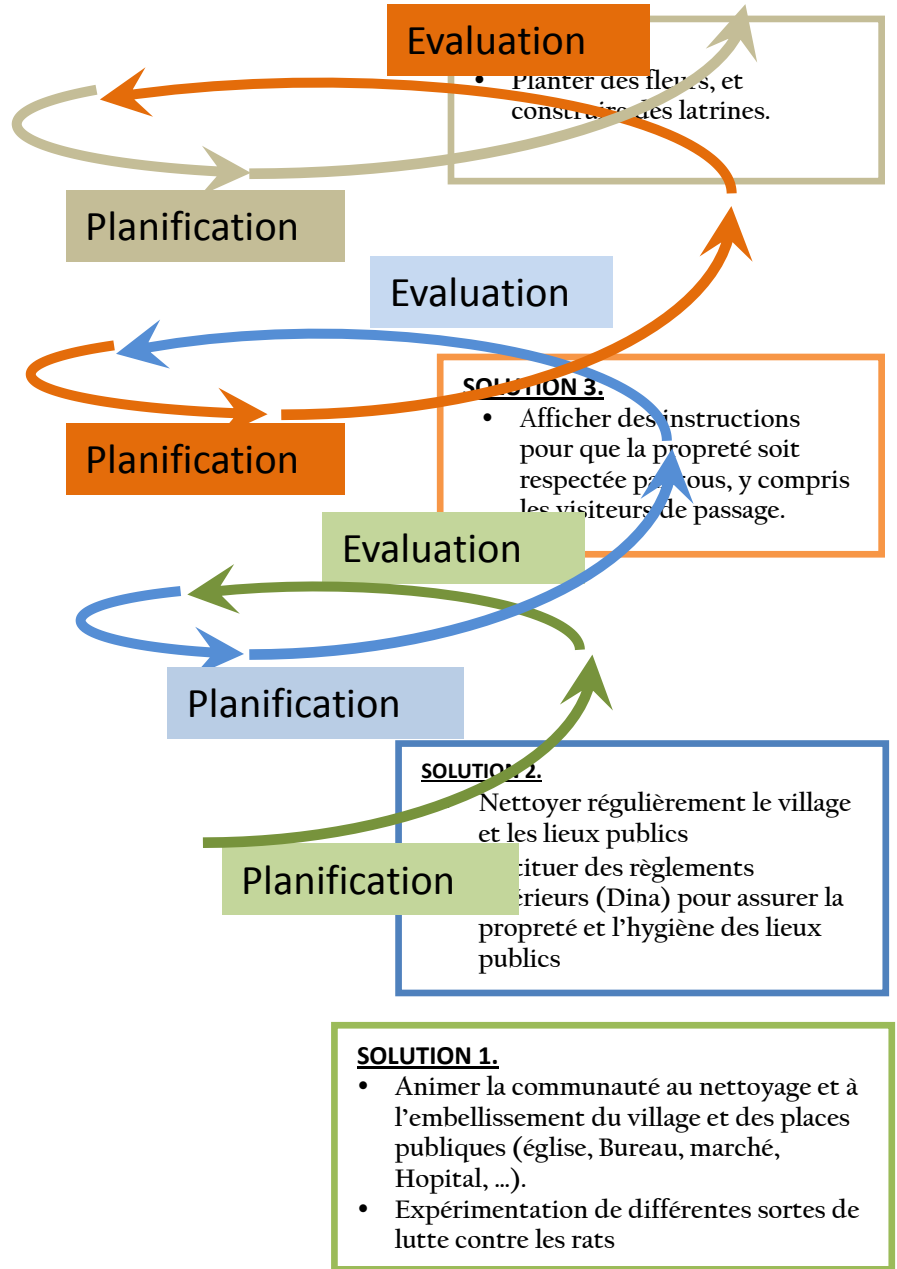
Evaluation

• Planter des fleurs, et construire des latrines.

Planification

Evaluation

SOLUTION 3.
• Afficher des instructions pour que la propreté soit respectée partous, y compris les visiteurs de passage.

Planification

Evaluation

Planification

SOLUTION 2.
Nettoyer régulièrement le village et les lieux publics
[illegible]tituer des règlements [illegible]érieurs (Dina) pour assurer la propreté et l'hygiène des lieux publics

Planification

SOLUTION 1.
• Animer la communauté au nettoyage et à l'embellissement du village et des places publiques (église, Bureau, marché, Hopital, …).
• Expérimentation de différentes sortes de lutte contre les rats